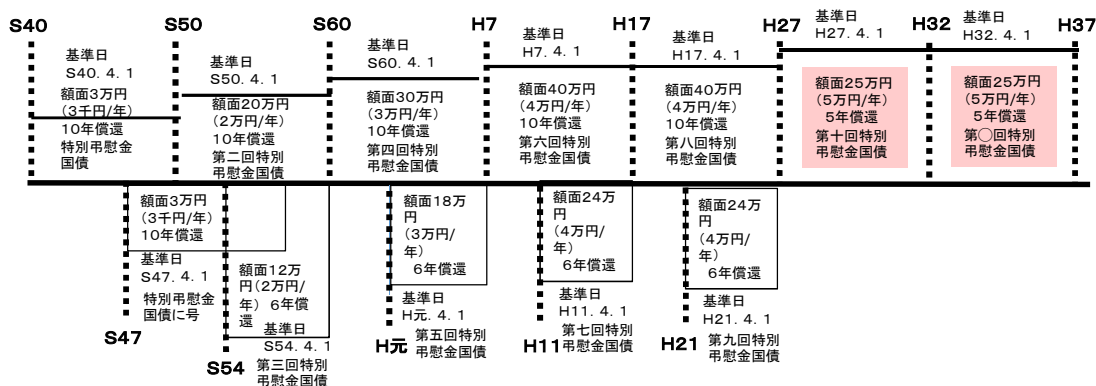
S40 S50 S60 H7 H17 H27 H32 H37

基準日 S40.4.1
額面3万円 (3千円/年) 10年償還
特別弔慰金国債

基準日 S50.4.1
額面20万円 (2万円/年) 10年償還
第二回特別弔慰金国債

基準日 S60.4.1
額面30万円 (3万円/年) 10年償還
第四回特別弔慰金国債

基準日 H7.4.1
額面40万円 (4万円/年) 10年償還
第六回特別弔慰金国債

基準日 H17.4.1
額面40万円 (4万円/年) 10年償還
第八回特別弔慰金国債

基準日 H27.4.1
額面25万円 (5万円/年) 5年償還
第十回特別弔慰金国債

基準日 H32.4.1
額面25万円 (5万円/年) 5年償還
第◯回特別弔慰金国債

額面3万円 (3千円/年) 10年償還
基準日 S47.4.1
特別弔慰金国債に号
S47

額面12万円(2万円/年) 6年償還
基準日 S54.4.1
S54 第三回特別弔慰金国債

額面18万円 (3万円/年) 6年償還
基準日 H元.4.1
H元 第五回特別弔慰金国債

額面24万円 (4万円/年) 6年償還
基準日 H11.4.1
H11 第七回特別弔慰金国債

額面24万円 (4万円/年) 6年償還
基準日 H21.4.1
H21 第九回特別弔慰金国債